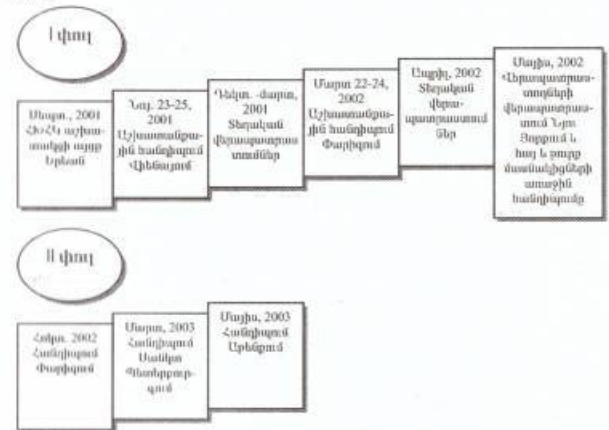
I փուլ

Մարտ, 2001 ՀՀՀԿ աշխատանքի սկզբ Երևան

Նոյ. 23-25, 2001 Աշխատաժողովի հանդիպում Վիեննայում

Դեկտ.-մարտ, 2001 Տեղական վերապատրաստումներ

Մարտ 22-24, 2002 Աշխատաժողովի հանդիպում Փարիզում

Ապրիլ, 2002 Տեղական վերապատրաստումներ

Մայիս, 2002 Վերապատրաստողների վերապատրաստում Նյու Յորքում և հայ և թուրք մասնակիցների առաջին հանդիպումը

II փուլ

Հոկտ. 2002 Հանդիպում Փարիզում

Մարտ, 2003 Հանդիպում Սանկտ Պետերբուրգում

Մայիս, 2003 Հանդիպում Երևանում